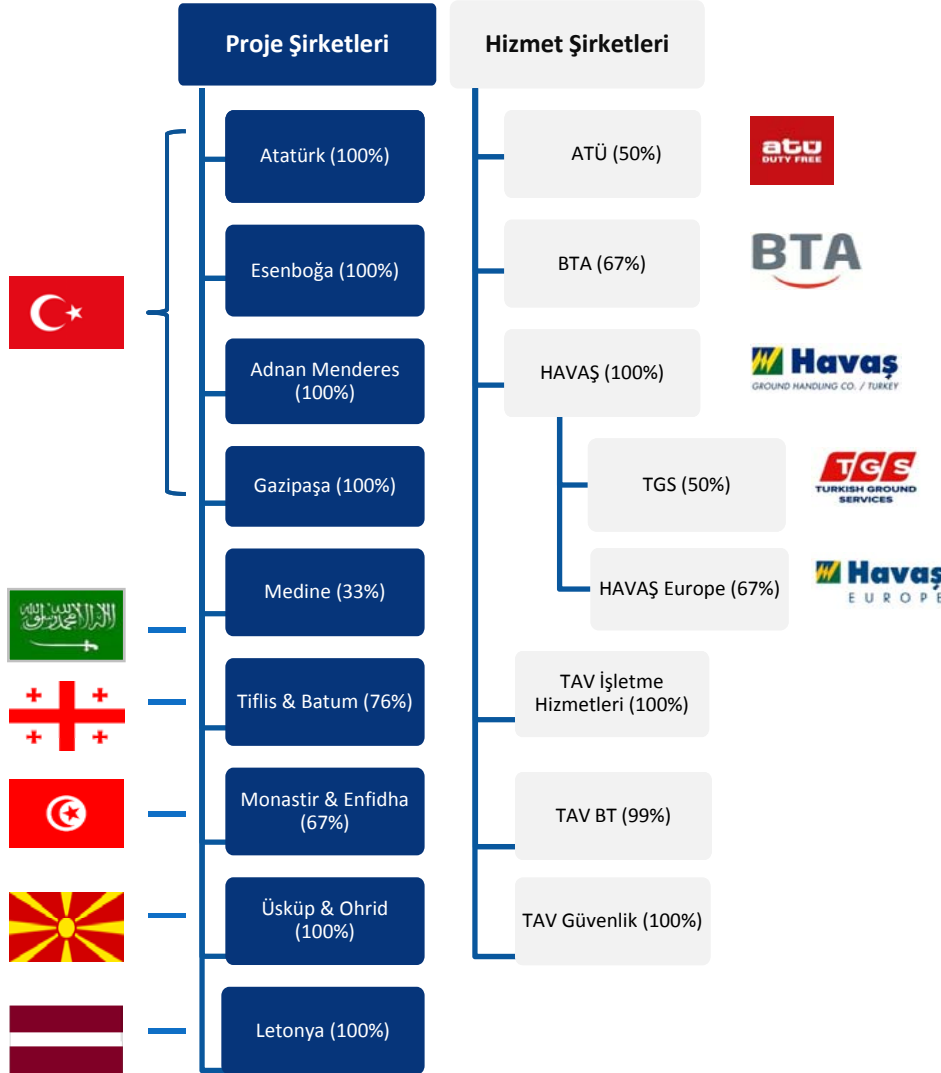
Proje Şirketleri

Hizmet Şirketleri

Atatürk (100%)

Esenboğa (100%)

Adnan Menderes (100%)

Gazipaşa (100%)

Medine (33%)

Tiflis & Batum (76%)

Monastir & Enfidha (67%)

Üsküp & Ohrid (100%)

Letonya (100%)

ATÜ (50%)

atü DUTY FREE

BTA (67%)

BTA

HAVAŞ (100%)

Havaş GROUND HANDLING CO. / TURKEY

TGS (50%)

TGS TURKISH GROUND SERVICES

HAVAŞ Europe (67%)

Havaş EUROPE

TAV İşletme Hizmetleri (100%)

TAV BT (99%)

TAV Güvenlik (100%)